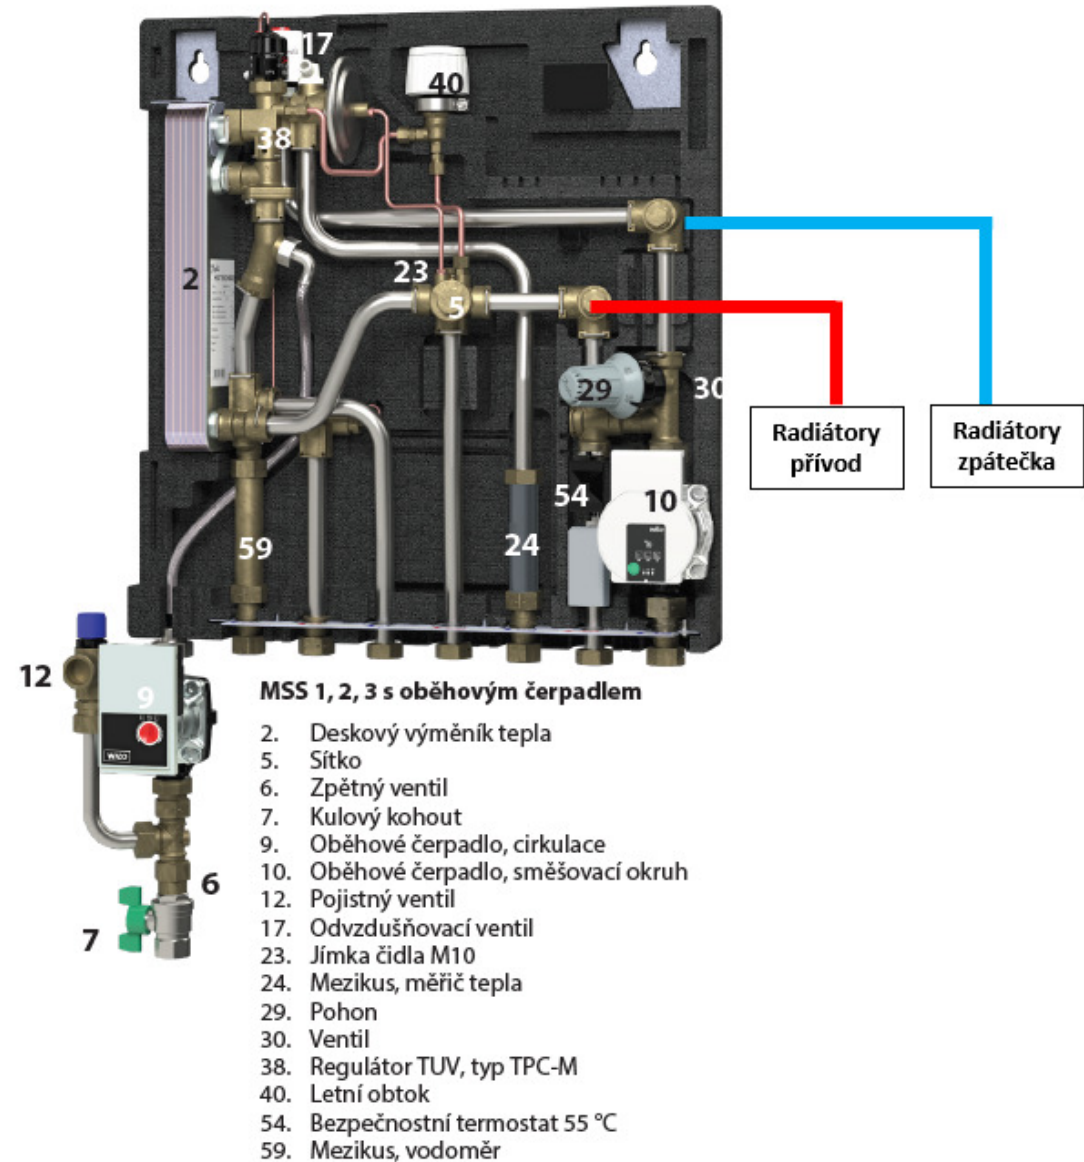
17
40
38
2
23
5
29
30
Radiátory přívod
Radiátory zpátečka
54
10
59
24
12
9
6
7

MSS 1, 2, 3 s oběhovým čerpadlem

2. Deskový výměník tepla
5. Sítko
6. Zpětný ventil
7. Kulový kohout
9. Oběhové čerpadlo, cirkulace
10. Oběhové čerpadlo, směšovací okruh
12. Pojistný ventil
17. Odvzdušňovací ventil
23. Jímka čidla M10
24. Mezikus, měřič tepla
29. Pohon
30. Ventil
38. Regulátor TUV, typ TPC-M
40. Letní obtok
54. Bezpečnostní termostat 55 °C
59. Mezikus, vodoměr